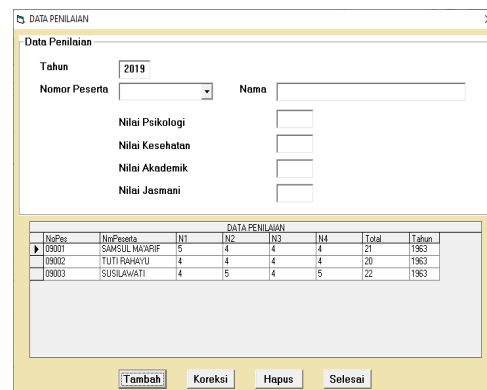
DATA PENILAIAN

Data Penilaian

Tahun 2019

Nomor Peserta

Nama

Nilai Psikologi

Nilai Kesehatan

Nilai Akademik

Nilai Jasmani

DATA PENILAIAN

| NoPes | NmPeserta | N1 | N2 | N3 | N4 | Total | Tahun |
|---|---|---|---|---|---|---|---|
| 09001 | SAMSUL MA'ARIF | 5 | 4 | 4 | 4 | 21 | 1963 |
| 09002 | TUTI RAHAYU | 4 | 4 | 4 | 4 | 20 | 1963 |
| 09003 | SUSILAWATI | 4 | 5 | 4 | 5 | 22 | 1963 |

Tambah Koreksi Hapus Selesai